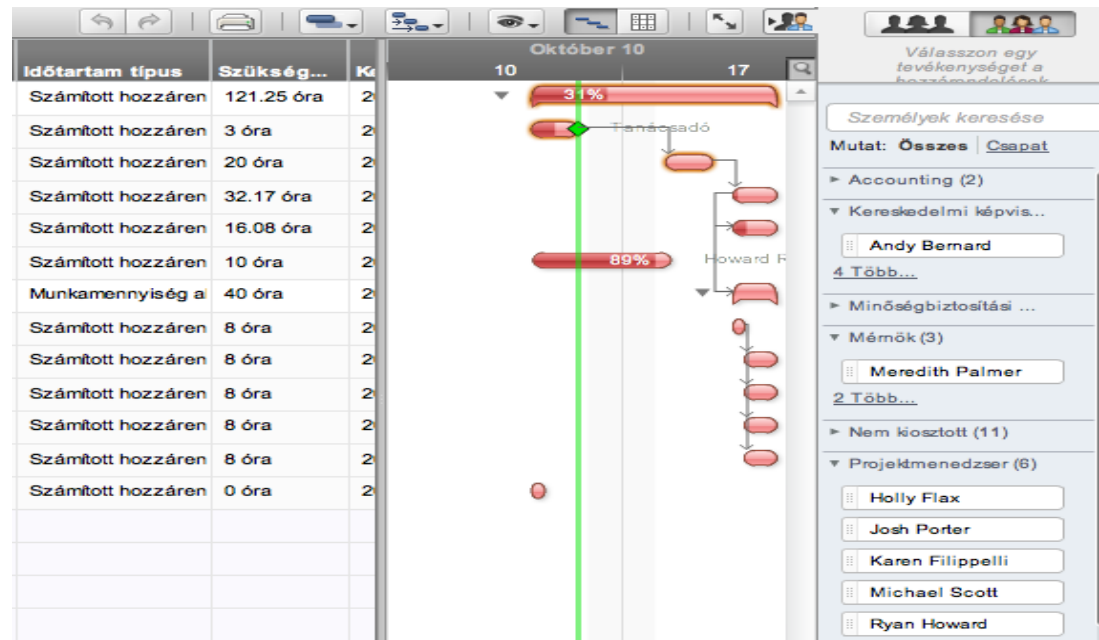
| Időtartam típus | Szükség... | K |
|---|---|---|
| Számított hozzáren | 121.25 óra | 2 |
| Számított hozzáren | 3 óra | 2 |
| Számított hozzáren | 20 óra | 2 |
| Számított hozzáren | 32.17 óra | 2 |
| Számított hozzáren | 16.08 óra | 2 |
| Számított hozzáren | 10 óra | 2 |
| Munkamennyiség a | 40 óra | 2 |
| Számított hozzáren | 8 óra | 2 |
| Számított hozzáren | 8 óra | 2 |
| Számított hozzáren | 8 óra | 2 |
| Számított hozzáren | 8 óra | 2 |
| Számított hozzáren | 8 óra | 2 |
| Számított hozzáren | 0 óra | 2 |

Október 10
10
17

31%
Tanácsadó
89%
Howard F

Válasszon egy tevékenységet a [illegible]

Személyek keresése
Mutat: Összes | Csapat
▸ Accounting (2)
▾ Kereskedelmi képvis...
Andy Bernard
4 Több...
▸ Minőségbiztosítási ...
▾ Mérnök (3)
Meredith Palmer
2 Több...
▸ Nem kiosztott (11)
▾ Projektmenedzser (6)
Holly Flax
Josh Porter
Karen Filippelli
Michael Scott
Ryan Howard